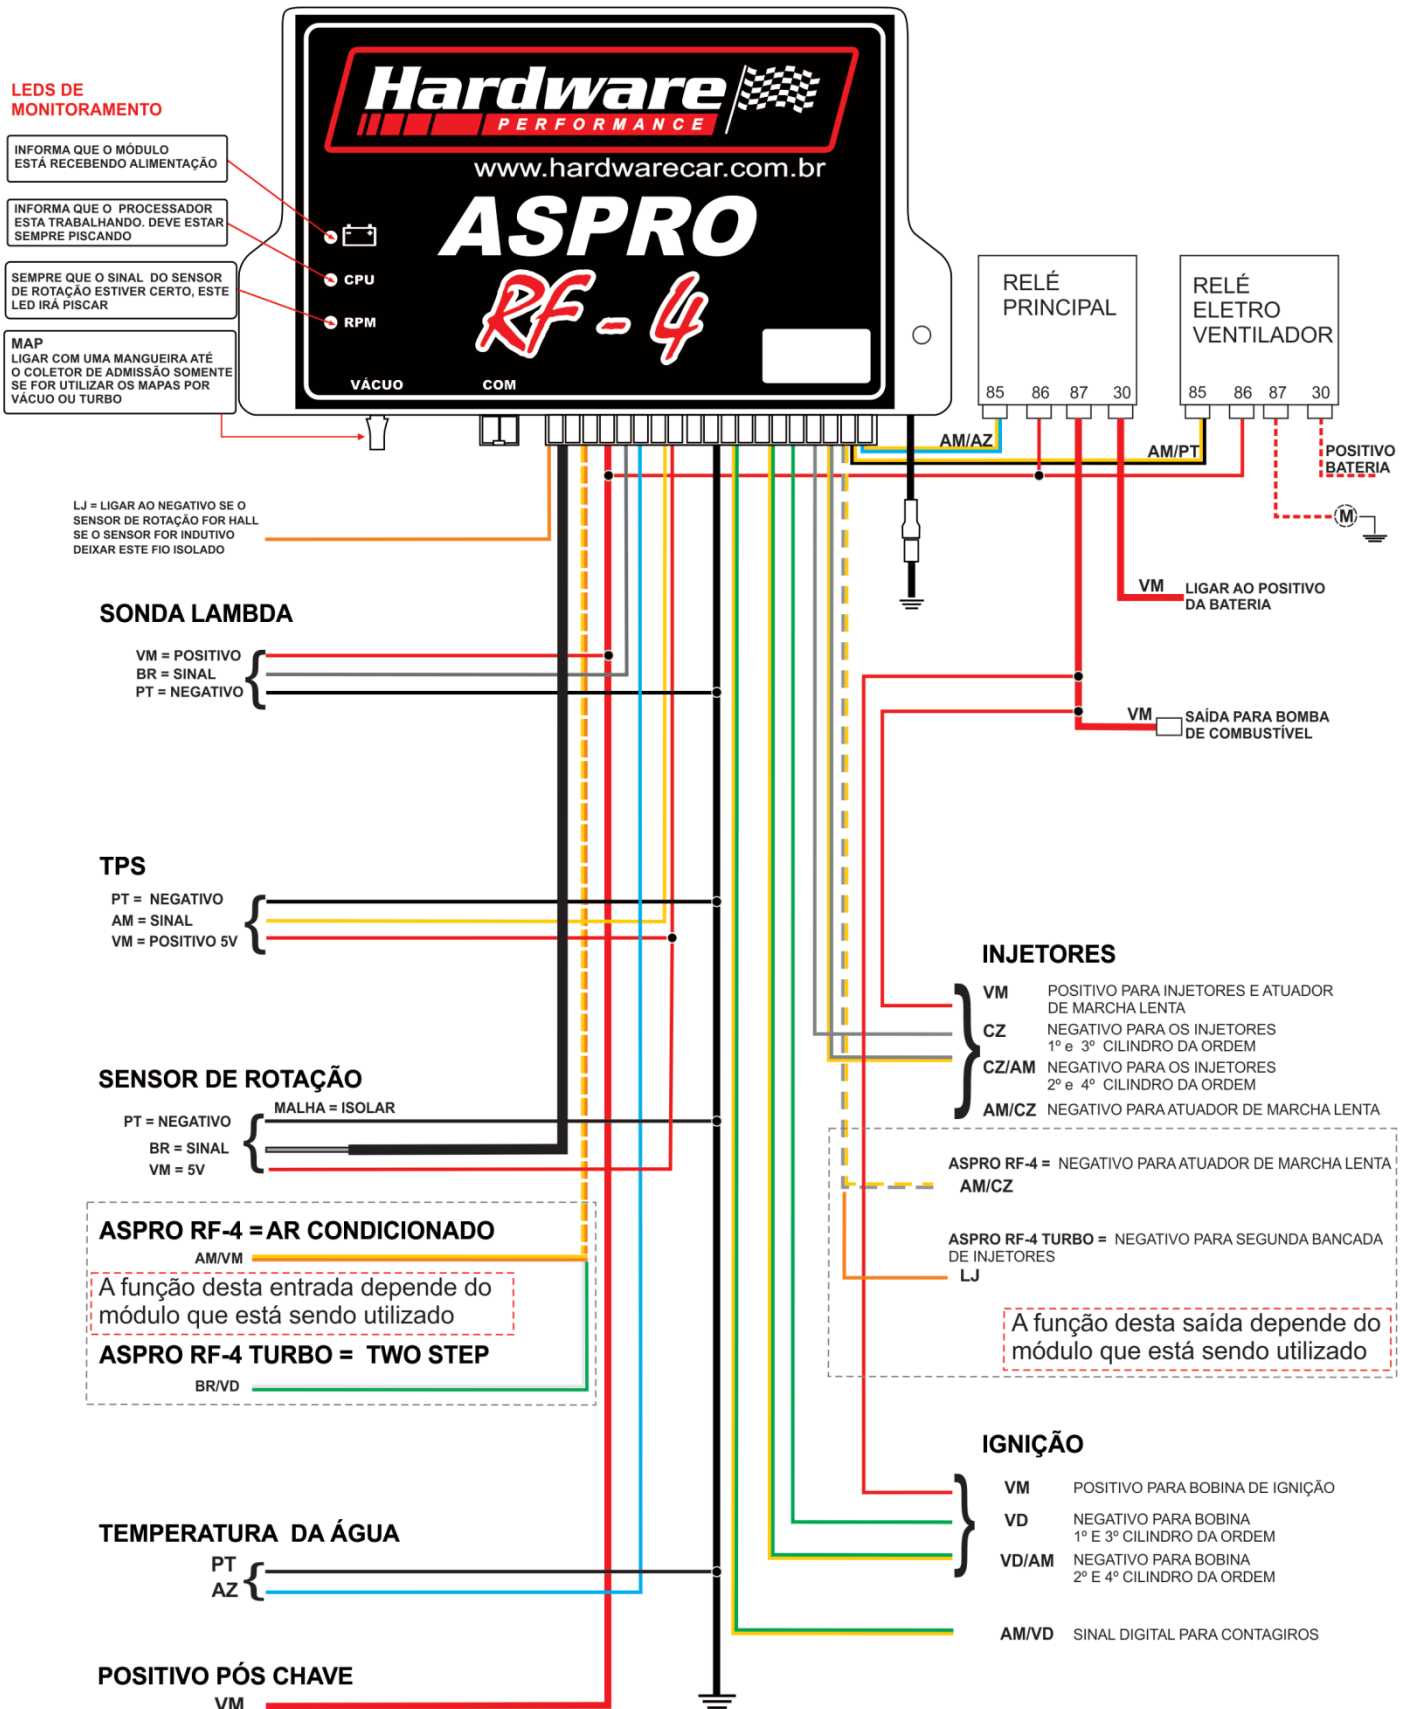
LEDS DE MONITORAMENTO

INFORMA QUE O MÓDULO ESTÁ RECEBENDO ALIMENTAÇÃO

INFORMA QUE O PROCESSADOR ESTA TRABALHANDO. DEVE ESTAR SEMPRE PISCANDO

SEMPRE QUE O SINAL DO SENSOR DE ROTAÇÃO ESTIVER CERTO, ESTE LED IRÁ PISCAR

MAP
LIGAR COM UMA MANGUEIRA ATÉ O COLETOR DE ADMISSÃO SOMENTE SE FOR UTILIZAR OS MAPAS POR VÁCUO OU TURBO

Hardware PERFORMANCE
www.hardwarecar.com.br
ASPRO
RF-4

CPU
RPM
VÁCUO
COM

RELÉ PRINCIPAL
85 86 87 30

RELÉ ELETRO VENTILADOR
85 86 87 30

AM/AZ
AM/PT
POSITIVO BATERIA
M

LJ = LIGAR AO NEGATIVO SE O SENSOR DE ROTAÇÃO FOR HALL SE O SENSOR FOR INDUTIVO DEIXAR ESTE FIO ISOLADO

VM LIGAR AO POSITIVO DA BATERIA

SONDA LAMBDA
VM = POSITIVO
BR = SINAL
PT = NEGATIVO

VM SAÍDA PARA BOMBA DE COMBUSTÍVEL

TPS
PT = NEGATIVO
AM = SINAL
VM = POSITIVO 5V

INJETORES
VM POSITIVO PARA INJETORES E ATUADOR DE MARCHA LENTA
CZ NEGATIVO PARA OS INJETORES 1º e 3º CILINDRO DA ORDEM
CZ/AM NEGATIVO PARA OS INJETORES 2º e 4º CILINDRO DA ORDEM
AM/CZ NEGATIVO PARA ATUADOR DE MARCHA LENTA

SENSOR DE ROTAÇÃO
MALHA = ISOLAR
PT = NEGATIVO
BR = SINAL
VM = 5V

ASPRO RF-4 = NEGATIVO PARA ATUADOR DE MARCHA LENTA
AM/CZ

ASPRO RF-4 = AR CONDICIONADO
AM/VM
A função desta entrada depende do módulo que está sendo utilizado
ASPRO RF-4 TURBO = TWO STEP
BR/VD

ASPRO RF-4 TURBO = NEGATIVO PARA SEGUNDA BANCADA DE INJETORES
LJ

A função desta saída depende do módulo que está sendo utilizado

IGNIÇÃO
VM POSITIVO PARA BOBINA DE IGNIÇÃO
VD NEGATIVO PARA BOBINA 1º E 3º CILINDRO DA ORDEM
VD/AM NEGATIVO PARA BOBINA 2º E 4º CILINDRO DA ORDEM

TEMPERATURA DA ÁGUA
PT
AZ

AM/VD SINAL DIGITAL PARA CONTAGIROS

POSITIVO PÓS CHAVE
VM